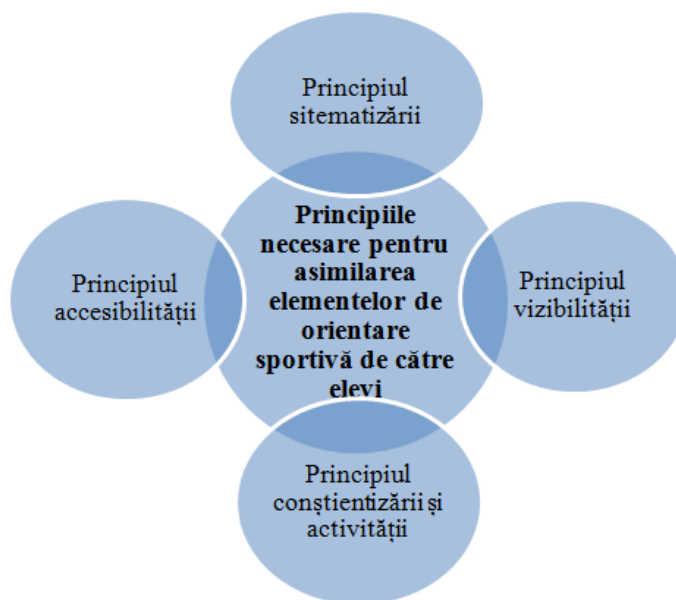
Principiul sitematizării

Principiile necesare pentru asimilarea elementelor de orientare sportivă de către elevi

Principiul accesibilității

Principiul vizibilității

Principiul conștientizării și activității